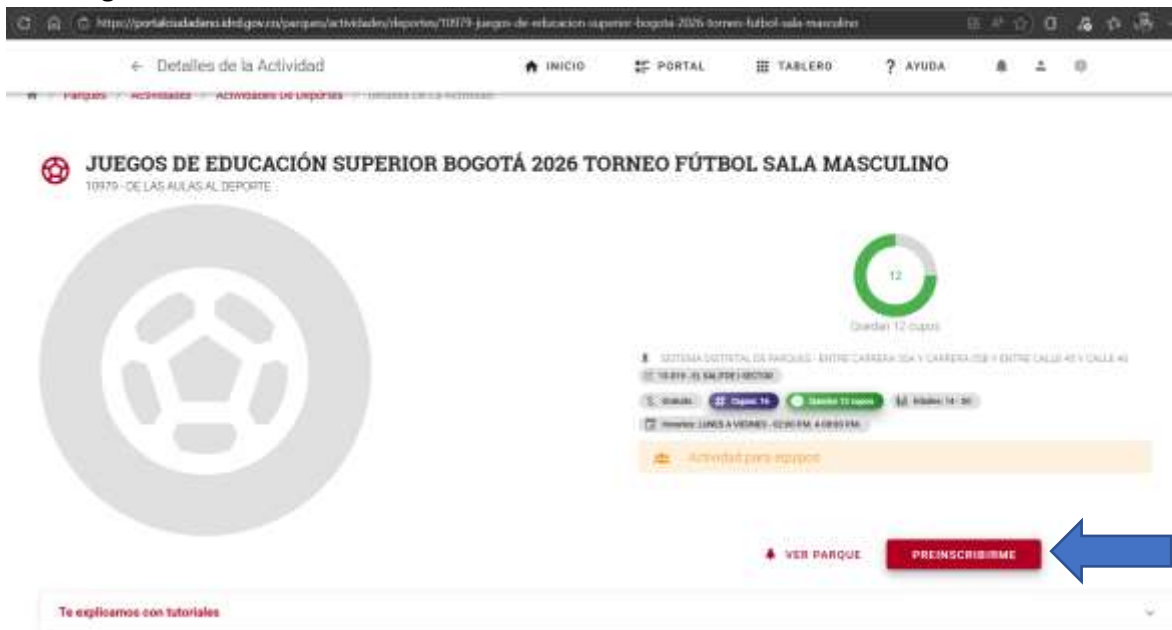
https://portalciudadano.idrd.gov.co/parques/actividades/deportes/10979-juegos-de-educacion-superior-bogota-2026-torneo-futbol-sala-masculino

← Detalles de la Actividad

INICIO PORTAL TABLERO ? AYUDA

Parques > Actividades > Actividades De Deportes > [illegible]

JUEGOS DE EDUCACIÓN SUPERIOR BOGOTÁ 2026 TORNEO FÚTBOL SALA MASCULINO

10979 - DE LAS AULAS AL DEPORTE

12

Quedan 12 cupos

SISTEMA DISTRITAL DE PARQUES - ENTRE CARRERA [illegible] Y CARRERA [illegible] Y ENTRE CALLE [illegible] Y CALLE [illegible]

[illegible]

Gratuito Cupos: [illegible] Quedan 12 cupos Edades: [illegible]

Horarios: LUNES A VIERNES - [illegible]

Actividad para equipos

VER PARQUE PREINSCRIBIRME

Te explicamos con tutoriales